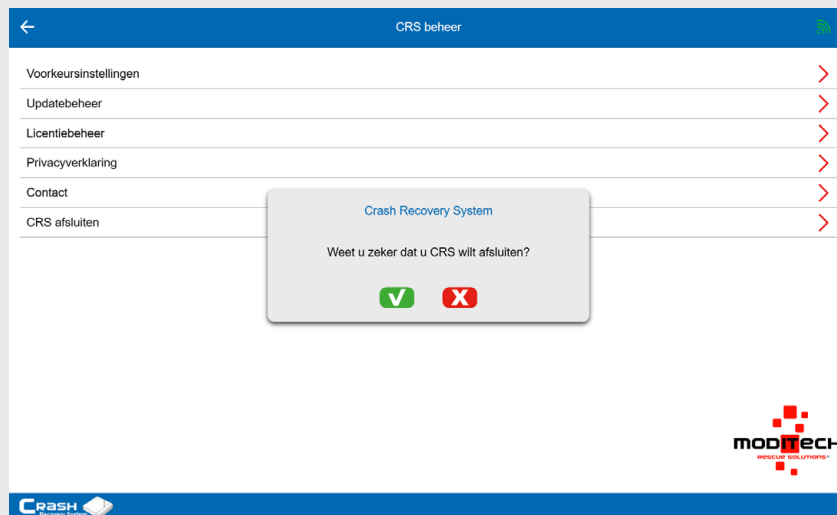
CRS beheer

Voorkeursinstellingen

Updatebeheer

Licentiebeheer

Privacyverklaring

Contact

CRS afsluiten

Crash Recovery System

Weet u zeker dat u CRS wilt afsluiten?

MODITECH
RESCUE SOLUTIONS

CRASH
Recovery System